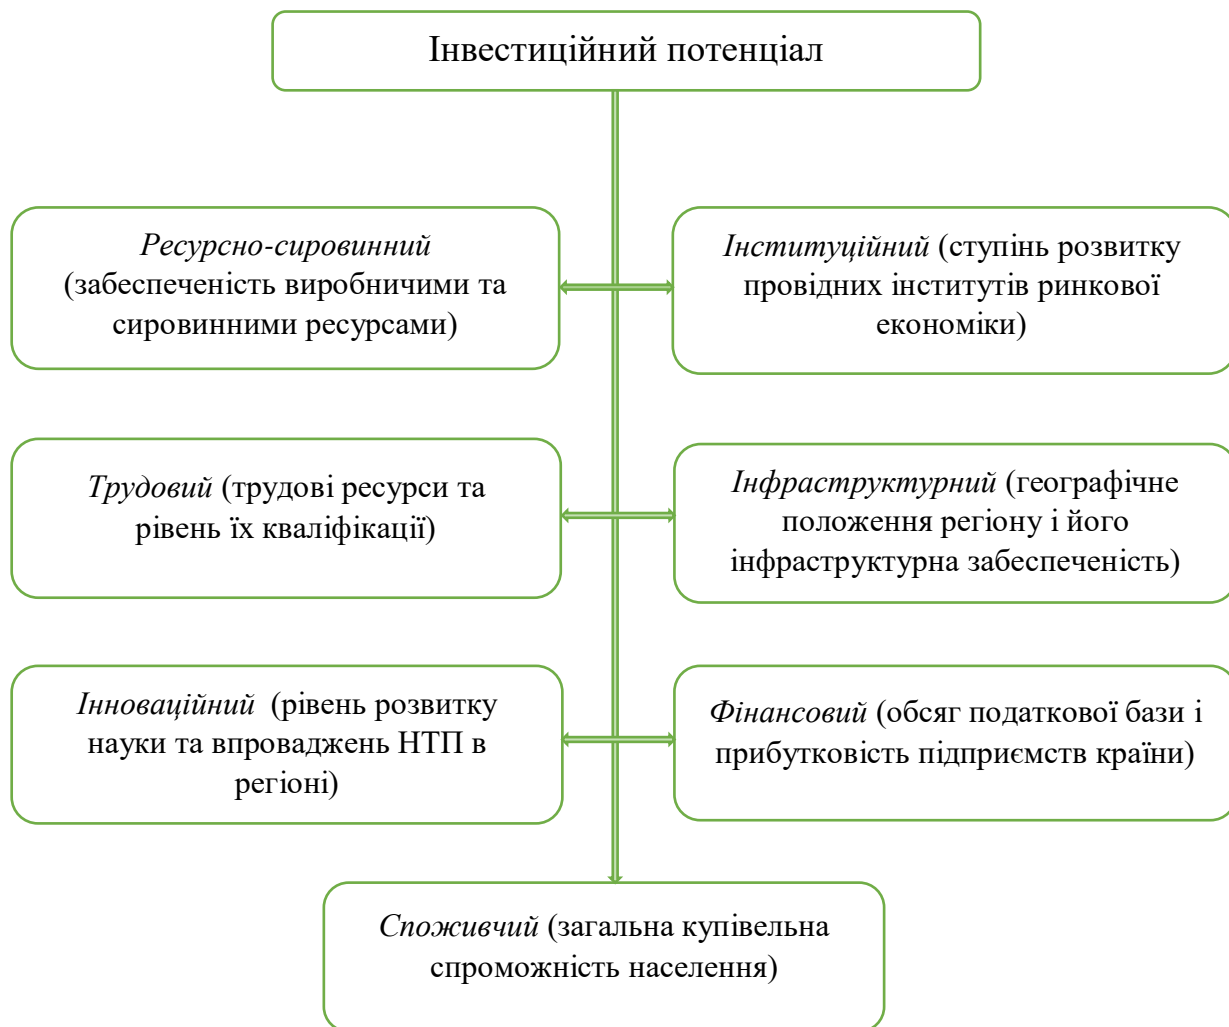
Інвестиційний потенціал

Ресурсно-сировинний (забезпеченість виробничими та сировинними ресурсами)

Інституційний (ступінь розвитку провідних інститутів ринкової економіки)

Трудовий (трудові ресурси та рівень їх кваліфікації)

Інфраструктурний (географічне положення регіону і його інфраструктурна забезпеченість)

Інноваційний (рівень розвитку науки та впроваджень НТП в регіоні)

Фінансовий (обсяг податкової бази і прибутковість підприємств країни)

Споживчий (загальна купівельна спроможність населення)